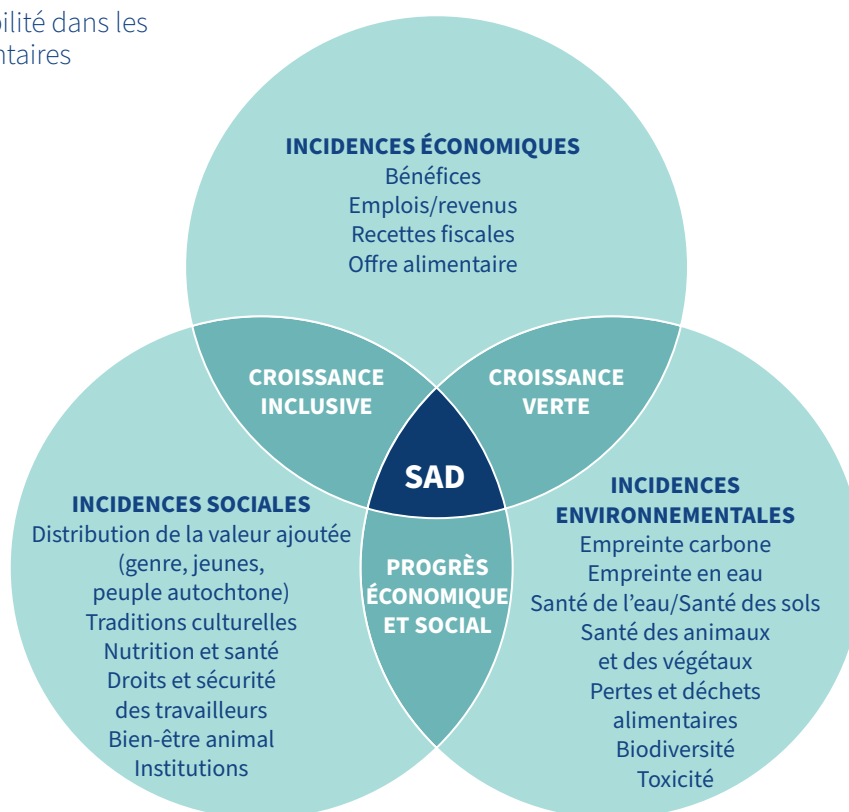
bilité dans les
ntaires

INCIDENCES ÉCONOMIQUES
Bénéfices
Emplois/revenus
Recettes fiscales
Offre alimentaire

CROISSANCE INCLUSIVE

CROISSANCE VERTE

SAD

INCIDENCES SOCIALES
Distribution de la valeur ajoutée (genre, jeunes, peuple autochtone)
Traditions culturelles
Nutrition et santé
Droits et sécurité des travailleurs
Bien-être animal
Institutions

PROGRÈS ÉCONOMIQUE ET SOCIAL

INCIDENCES ENVIRONNEMENTALES
Empreinte carbone
Empreinte en eau
Santé de l'eau/Santé des sols
Santé des animaux et des végétaux
Pertes et déchets alimentaires
Biodiversité
Toxicité